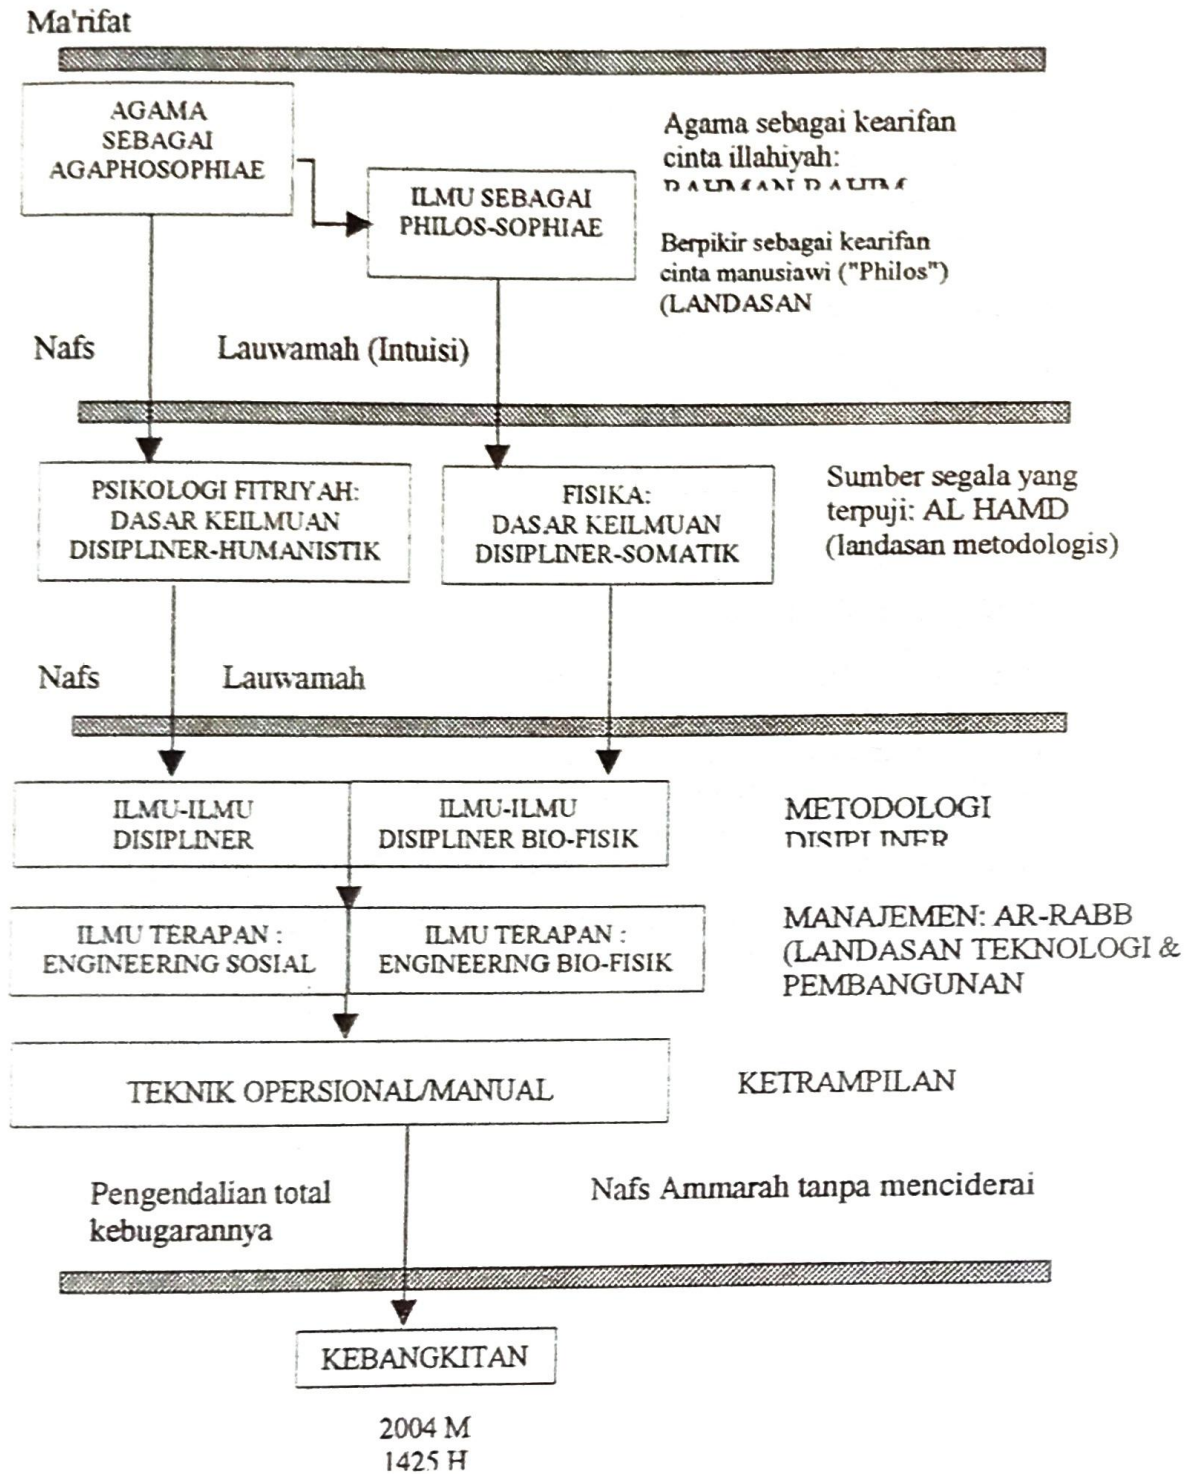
Ma'rifat

AGAMA SEBAGAI AGAPHOSOPHIAE

Agama sebagai kearifan cinta illahiyah: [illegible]

ILMU SEBAGAI PHILOS-SOPHIAE

Berpikir sebagai kearifan cinta manusiawi ("Philos") (LANDASAN

Nafs

Lauwamah (Intuisi)

PSIKOLOGI FITRIYAH: DASAR KEILMUAN DISIPLINER-HUMANISTIK

FISIKA: DASAR KEILMUAN DISIPLINER-SOMATIK

Sumber segala yang terpuji: AL HAMD (landasan metodologis)

Nafs

Lauwamah

ILMU-ILMU DISIPLINER

ILMU-ILMU DISIPLINER BIO-FISIK

METODOLOGI DISIPLINER

ILMU TERAPAN : ENGINEERING SOSIAL

ILMU TERAPAN : ENGINEERING BIO-FISIK

MANAJEMEN: AR-RABB (LANDASAN TEKNOLOGI & PEMBANGUNAN

TEKNIK OPERSIONAL/MANUAL

KETRAMPILAN

Pengendalian total kebugarannya

Nafs Ammarah tanpa mencinderai

KEBANGKITAN

2004 M
1425 H